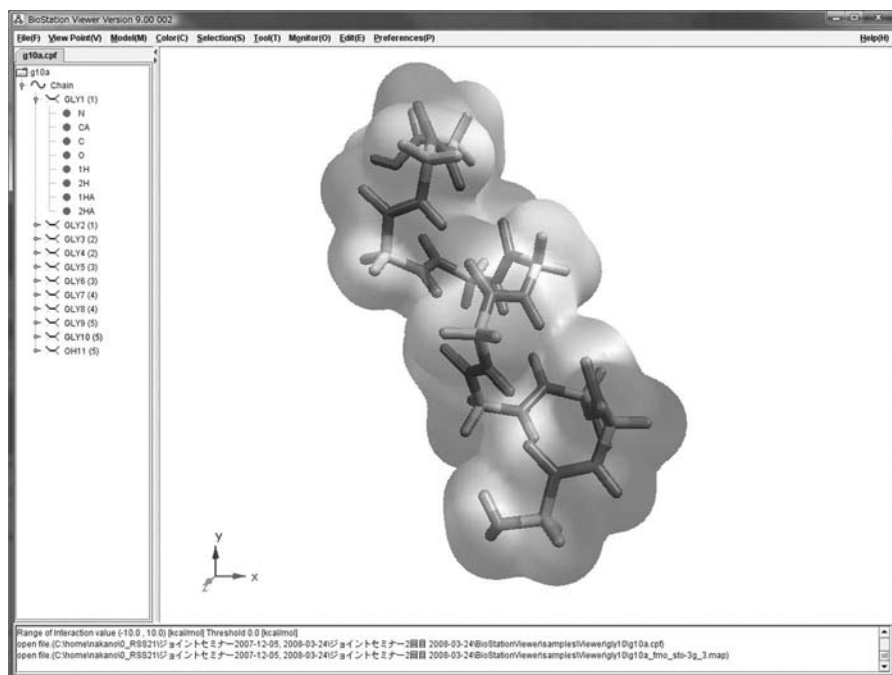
BioStation Viewer Version 9.00.002

File(F) View Point(V) Model(M) Color(C) Selection(S) Tool(T) Monitor(O) Edit(E) Preferences(P) Help(H)

g10a.cpf

g10a
Chain
GLY1 (1)
N
CA
C
O
1H
2H
1HA
2HA
GLY2 (1)
GLY3 (2)
GLY4 (2)
GLY5 (3)
GLY6 (3)
GLY7 (4)
GLY8 (4)
GLY9 (5)
GLY10 (5)
OH11 (5)

y
x
z

Range of interaction value (-10.0 , 10.0) [kcal/mol] Threshold 0.0 [kcal/mol]
open file.(C:\home\nakano\0_RSS21\ジョイントセミナー2007-12-05, 2008-03-24\ジョイントセミナー2回目 2008-03-24\BioStationViewer\samples\Viewer\gly10\g10a.cpf)
open file.(C:\home\nakano\0_RSS21\ジョイントセミナー2007-12-05, 2008-03-24\ジョイントセミナー2回目 2008-03-24\BioStationViewer\samples\Viewer\gly10\g10a_fmo_sto-3g_3.map)